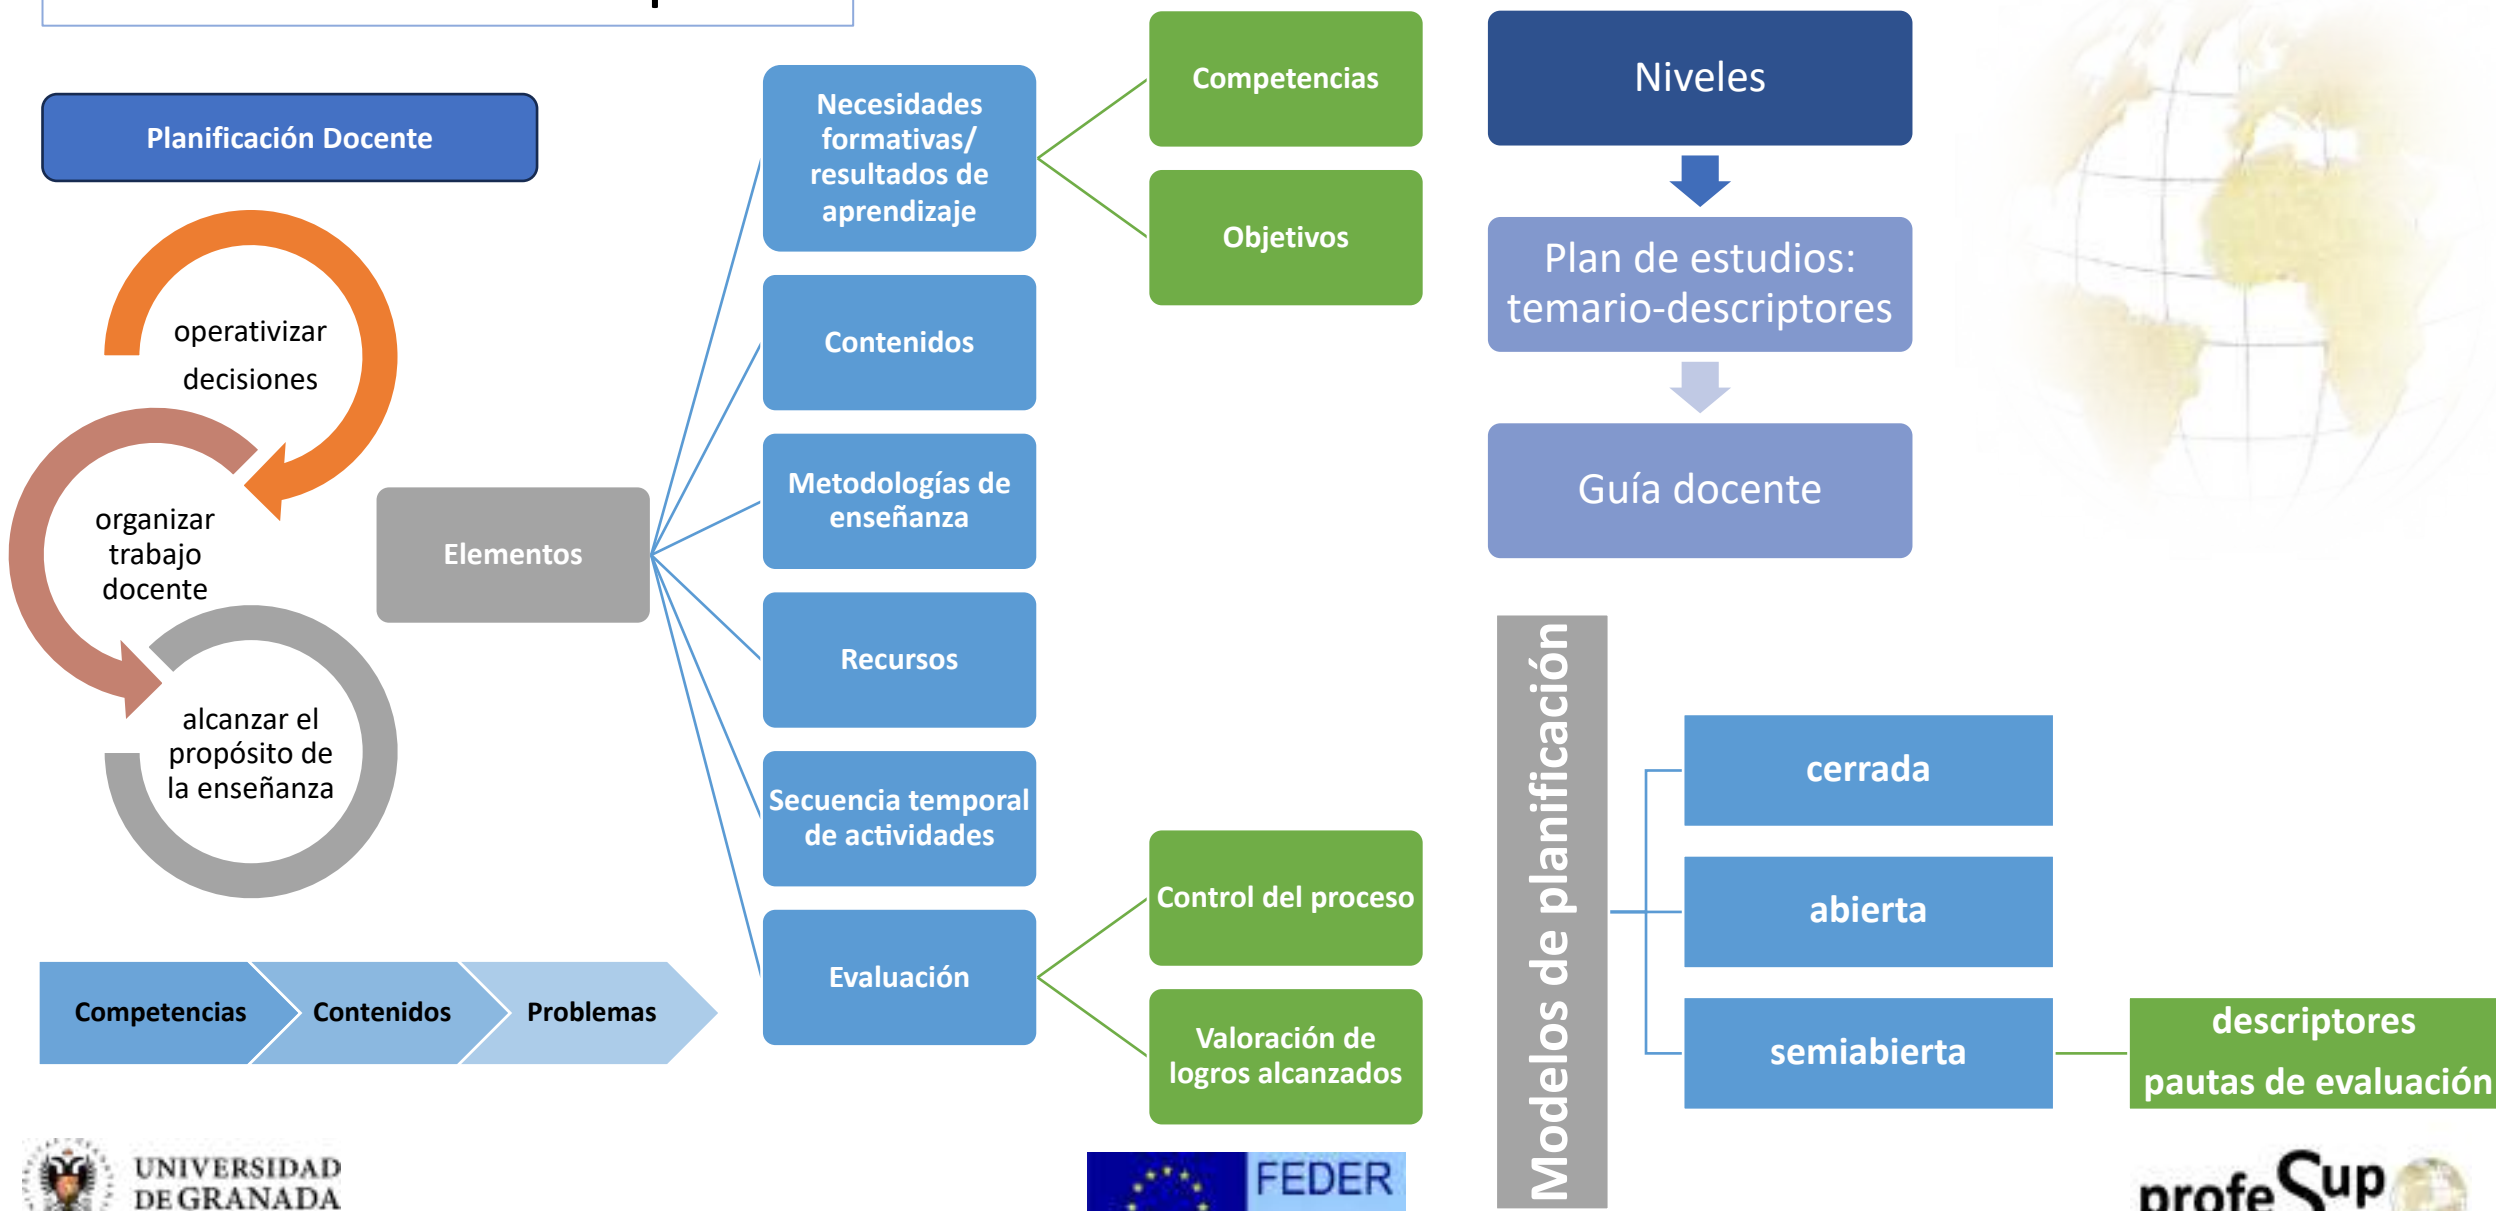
Planificación Docente

operativizar decisiones

organizar trabajo docente

alcanzar el propósito de la enseñanza

Elementos

Necesidades formativas/ resultados de aprendizaje

Contenidos

Metodologías de enseñanza

Recursos

Secuencia temporal de actividades

Evaluación

Competencias

Objetivos

Control del proceso

Valoración de logros alcanzados

Competencias

Contenidos

Problemas

Niveles

Plan de estudios: temario-descriptores

Guía docente

Modelos de planificación

cerrada

abierta

semiabierta

descriptores
pautas de evaluación

UNIVERSIDAD DE GRANADA

FEDER

profeSup